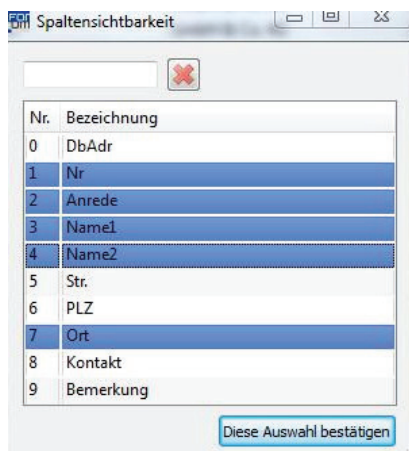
Spaltensichtbarkeit

| Nr. | Bezeichnung |
|---|---|
| 0 | DbAdr |
| 1 | Nr |
| 2 | Anrede |
| 3 | Name1 |
| 4 | Name2 |
| 5 | Str. |
| 6 | PLZ |
| 7 | Ort |
| 8 | Kontakt |
| 9 | Bemerkung |

Diese Auswahl bestätigen